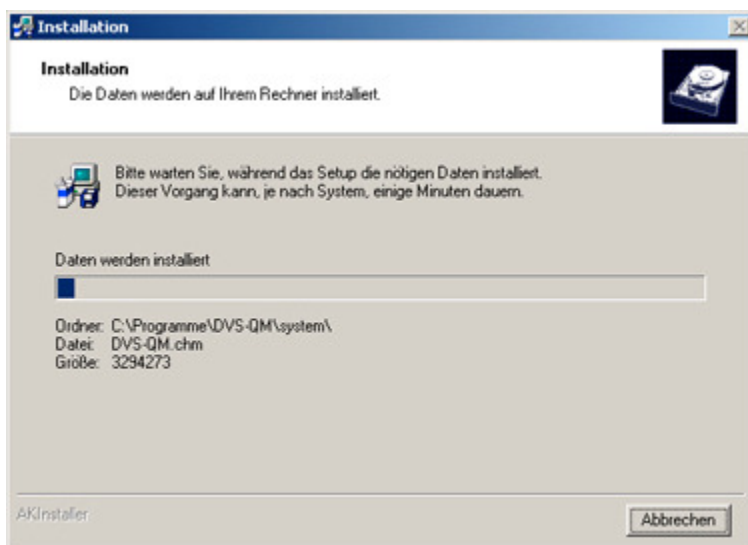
Installation

Installation
Die Daten werden auf Ihrem Rechner installiert.

Bitte warten Sie, während das Setup die nötigen Daten installiert. Dieser Vorgang kann, je nach System, einige Minuten dauern.

Daten werden installiert

Ordner: C:\Programme\DVS-QM\system\
Datei: DVS-QM.chm
Größe: 3294273

AKInstaller

Abbrechen